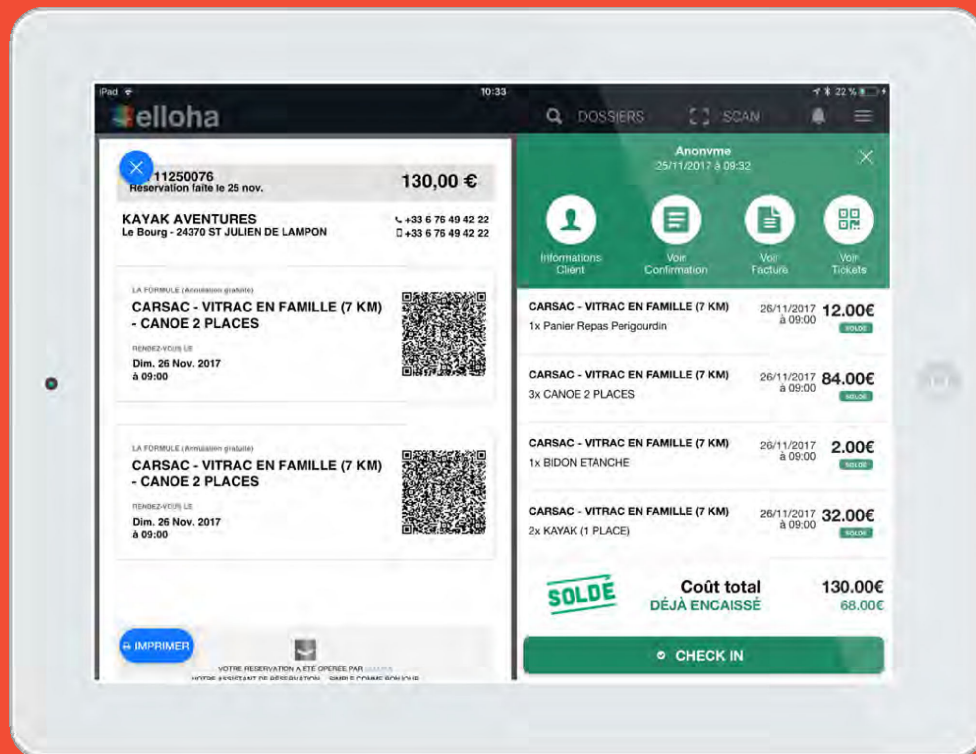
iPad
10:33
22 %
elloha
DOSSIERS
SCAN

11250076
Réservation faite le 25 nov.
130,00 €

KAYAK AVENTURES
Le Bourg - 24370 ST JULIEN DE LAMPON
+33 6 76 49 42 22
+33 6 76 49 42 22

LA FORMULE (Annulation gratuite)
CARSAC - VITRAC EN FAMILLE (7 KM) - CANOE 2 PLACES
RENDEZ-VOUS LE
Dim. 26 Nov. 2017
à 09:00

LA FORMULE (Annulation gratuite)
CARSAC - VITRAC EN FAMILLE (7 KM) - CANOE 2 PLACES
RENDEZ-VOUS LE
Dim. 26 Nov. 2017
à 09:00

IMPRIMER
VOTRE RESERVATION A ETE OPEREE PAR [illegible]
VOTRE ASSISTANT DE RESERVATION... SIMPLE COMME BONJOUR

Anonyme
25/11/2017 à 09:32

Informations Client
Voir Confirmation
Voir Facture
Voir Tickets

CARSAC - VITRAC EN FAMILLE (7 KM)
1x Panier Repas Perigourdin
26/11/2017 à 09:00
12.00€
SOLDE

CARSAC - VITRAC EN FAMILLE (7 KM)
3x CANOE 2 PLACES
26/11/2017 à 09:00
84.00€
SOLDE

CARSAC - VITRAC EN FAMILLE (7 KM)
1x BIDON ETANCHE
26/11/2017 à 09:00
2.00€
SOLDE

CARSAC - VITRAC EN FAMILLE (7 KM)
2x KAYAK (1 PLACE)
26/11/2017 à 09:00
32.00€
SOLDE

SOLDÉ
Coût total
DÉJÀ ENCAISSÉ
130.00€
68.00€

CHECK IN